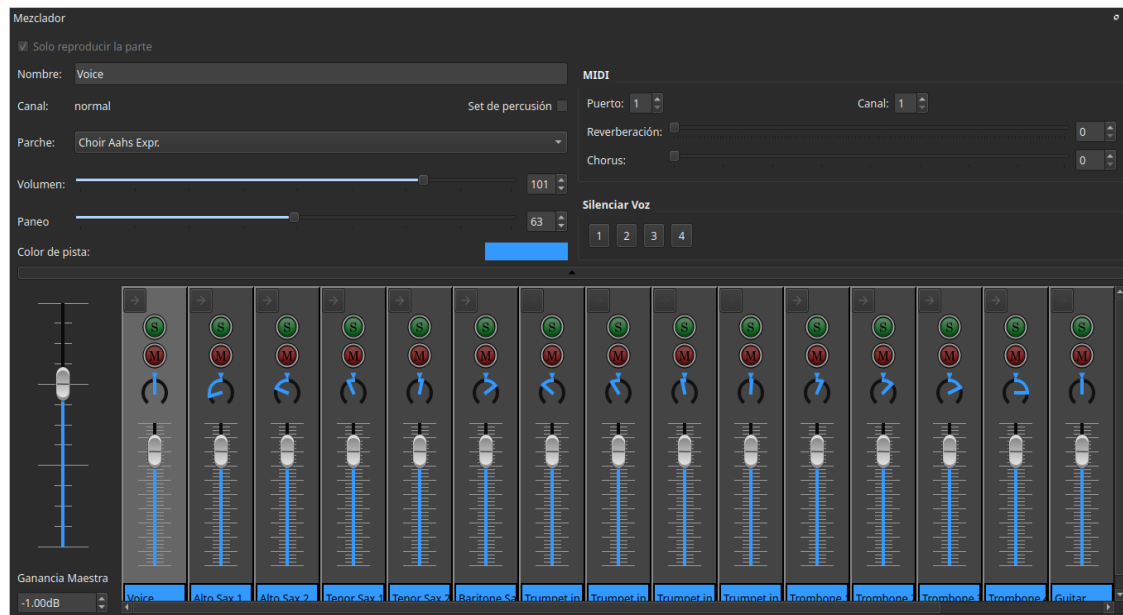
Mezclador

Solo reproducir la parte

Nombre: Voice

Canal: normal

Set de percusión

Parche: Choir Aahs Expr.

Volumen: 101

Paneo 63

Color de pista:

MIDI

Puerto: 1

Canal: 1

Reverberación: 0

Chorus: 0

Silenciar Voz

1 2 3 4

Ganancia Maestra

-1.00dB

S M S M S M S M S M S M S M S M S M S M S M S M S M S M S M

Voice | Alto Sax 1 | Alto Sax 2 | Tenor Sax 1 | Tenor Sax 2 | Baritone Sa | Trumpet in | Trumpet in | Trumpet in | Trumpet in | Trombone 1 | Trombone 2 | Trombone 3 | Trombone 4 | Guitar